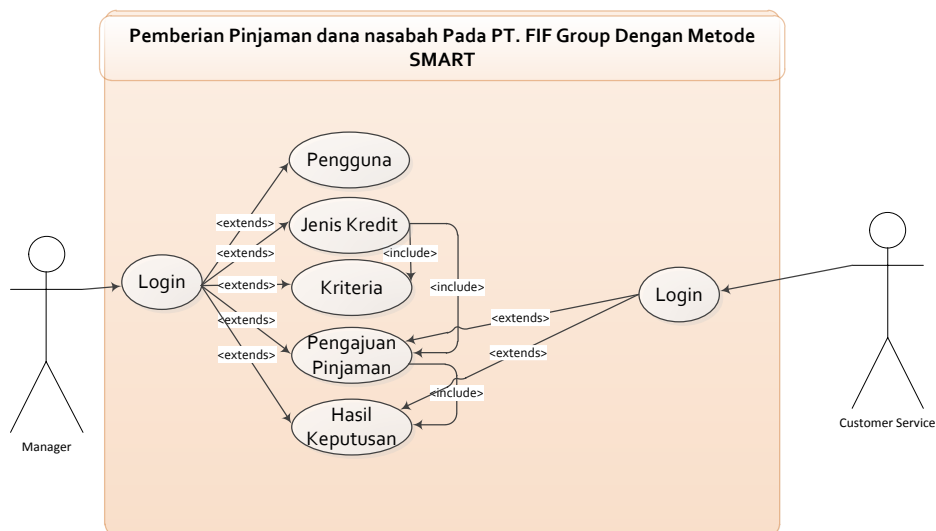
Pemberian Pinjaman dana nasabah Pada PT. FIF Group Dengan Metode SMART

Pengguna

<extends>

Jenis Kredit

<extends>

<include>

Login

<extends>

Kriteria

<include>

Login

<extends>

<extends>

Pengajuan Pinjaman

<extends>

<extends>

<include>

Hasil Keputusan

Manager

Customer Service